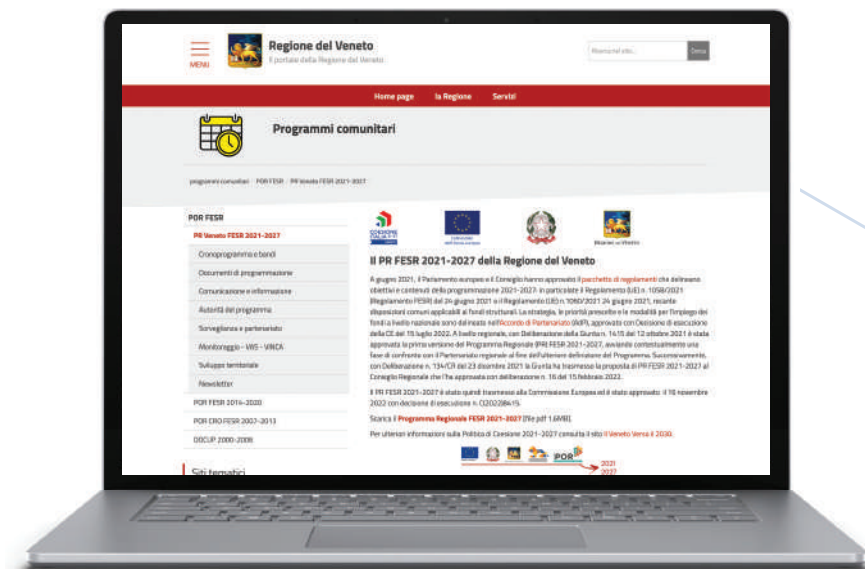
MENU

Regione del Veneto

Il portale della Regione del Veneto

Ricerca nel sito...

Cerca

Home page

la Regione

Servizi

Programmi comunitari

programmi comunitari / POR FESR / PR Veneto FESR 2021-2027

POR FESR

PR Veneto FESR 2021-2027

Cronoprogramma e bandi

Documenti di programmazione

Comunicazione e informazione

Autorità del programma

Sorveglianza e partenariato

Monitoraggio - VAS - VINCA

Sviluppo territoriale

Newsletter

POR FESR 2014-2020

POR CRO FESR 2007-2013

DOCUP 2000-2006

Siti tematici

Il PR FESR 2021-2027 della Regione del Veneto

A giugno 2021, il Parlamento europeo e il Consiglio hanno approvato il pacchetto di regolamenti che delineano obiettivi e contenuti della programmazione 2021-2027. In particolare il Regolamento (UE) n. 1058/2021 (Regolamento FESR) del 24 giugno 2021 e il Regolamento (UE) n. 1060/2021 24 giugno 2021, recante disposizioni comuni applicabili ai fondi strutturali. La strategia, le priorità prescelte e le modalità per l'impiego dei fondi a livello nazionale sono delineate nell'Accordo di Partenariato (AdP), approvato con Decisione di esecuzione della CE del 15 luglio 2022. A livello regionale, con Deliberazione della Giunta n. 1415 del 12 ottobre 2021 è stata approvata la prima versione del Programma Regionale (PR FESR 2021-2027), avviando contestualmente una fase di confronto con il Partenariato regionale al fine dell'ulteriore definizione del Programma. Successivamente, con Deliberazione n. 134/CR del 23 dicembre 2021 la Giunta ha trasmesso la proposta di PR FESR 2021-2027 al Consiglio Regionale che l'ha approvata con deliberazione n. 16 del 15 febbraio 2022.

Il PR FESR 2021-2027 è stato quindi trasmesso alla Commissione Europea ed è stato approvato il 18 novembre 2022 con decisione di esecuzione n. C(2022)8415.

Scarica il Programma Regionale FESR 2021-2027 [file pdf 1,6MB].

Per ulteriori informazioni sulla Politica di Coesione 2021-2027 consulta il sito Il Veneto Verso il 2030.

POR 2021 2027